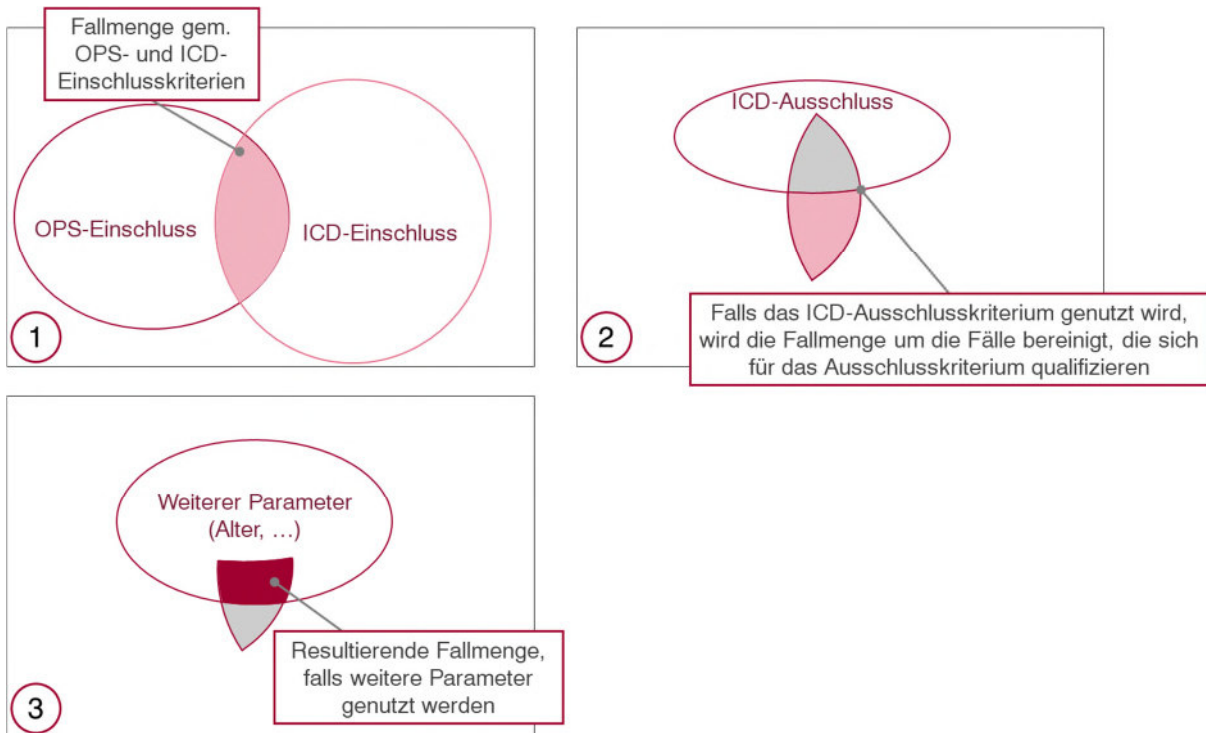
Fallmenge gem. OPS- und ICD-Einschlusskriterien

OPS-Einschluss

ICD-Einschluss

1

ICD-Ausschluss

Falls das ICD-Ausschlusskriterium genutzt wird, wird die Fallmenge um die Fälle bereinigt, die sich für das Ausschlusskriterium qualifizieren

2

Weiterer Parameter (Alter, …)

Resultierende Fallmenge, falls weitere Parameter genutzt werden

3